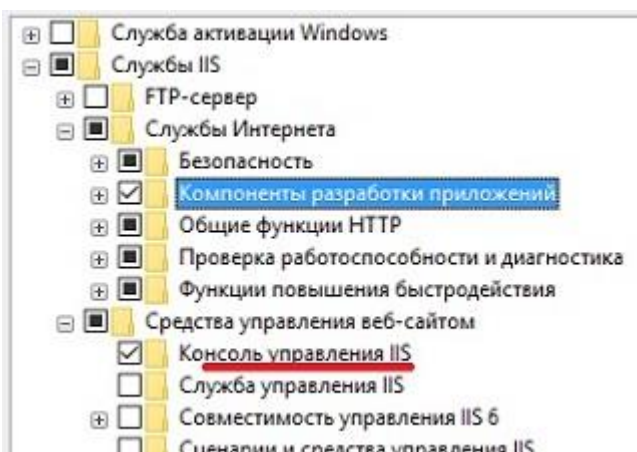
Служба активации Windows
Службы IIS
FTP-сервер
Службы Интернета
Безопасность
Компоненты разработки приложений
Общие функции HTTP
Проверка работоспособности и диагностика
Функции повышения быстродействия
Средства управления веб-сайтом
Консоль управления IIS
Служба управления IIS
Совместимость управления IIS 6
Сценарии и средства управления IIS